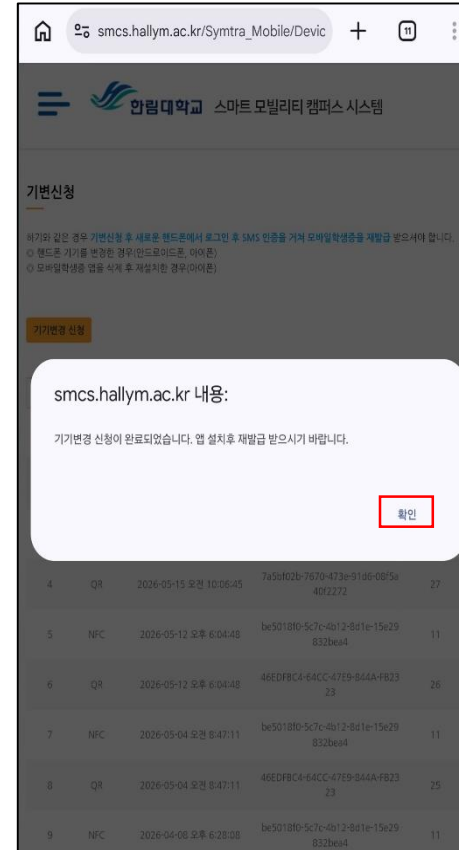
smcs.hallym.ac.kr/Symtra_Mobile/Devic

11

한림대학교 스마트 모빌리티 캠퍼스 시스템

기변신청

하기와 같은 경우 기변신청 후 새로운 핸드폰에서 로그인 후 SMS 인증을 거쳐 모바일학생증을 재발급 받으셔야 합니다.
○ 핸드폰 기기를 변경한 경우(안드로이드폰, 아이폰)
○ 모바일학생증 앱을 삭제 후 재설치한 경우(아이폰)

기기변경 신청

smcs.hallym.ac.kr 내용:

기기변경 신청이 완료되었습니다. 앱 설치후 재발급 받으시기 바랍니다.

확인

| 4 | QR | 2026-05-15 오전 10:08:45 | 7a5bf02b-7670-473e-91d6-08f5a40f2272 | 27 |
|---|---|---|---|---|
| 5 | NFC | 2026-05-12 오후 6:04:48 | be5018f0-5c7c-4b12-8d1e-15e29832bea4 | 11 |
| 6 | QR | 2026-05-12 오후 6:04:48 | 46EDFBC4-64CC-47E9-844A-FB2323 | 26 |
| 7 | NFC | 2026-05-04 오전 8:47:11 | be5018f0-5c7c-4b12-8d1e-15e29832bea4 | 11 |
| 8 | QR | 2026-05-04 오전 8:47:11 | 46EDFBC4-64CC-47E9-844A-FB2323 | 25 |
| 9 | NFC | 2026-04-08 오후 6:28:08 | be5018f0-5c7c-4b12-8d1e-15e29832bea4 | 11 |